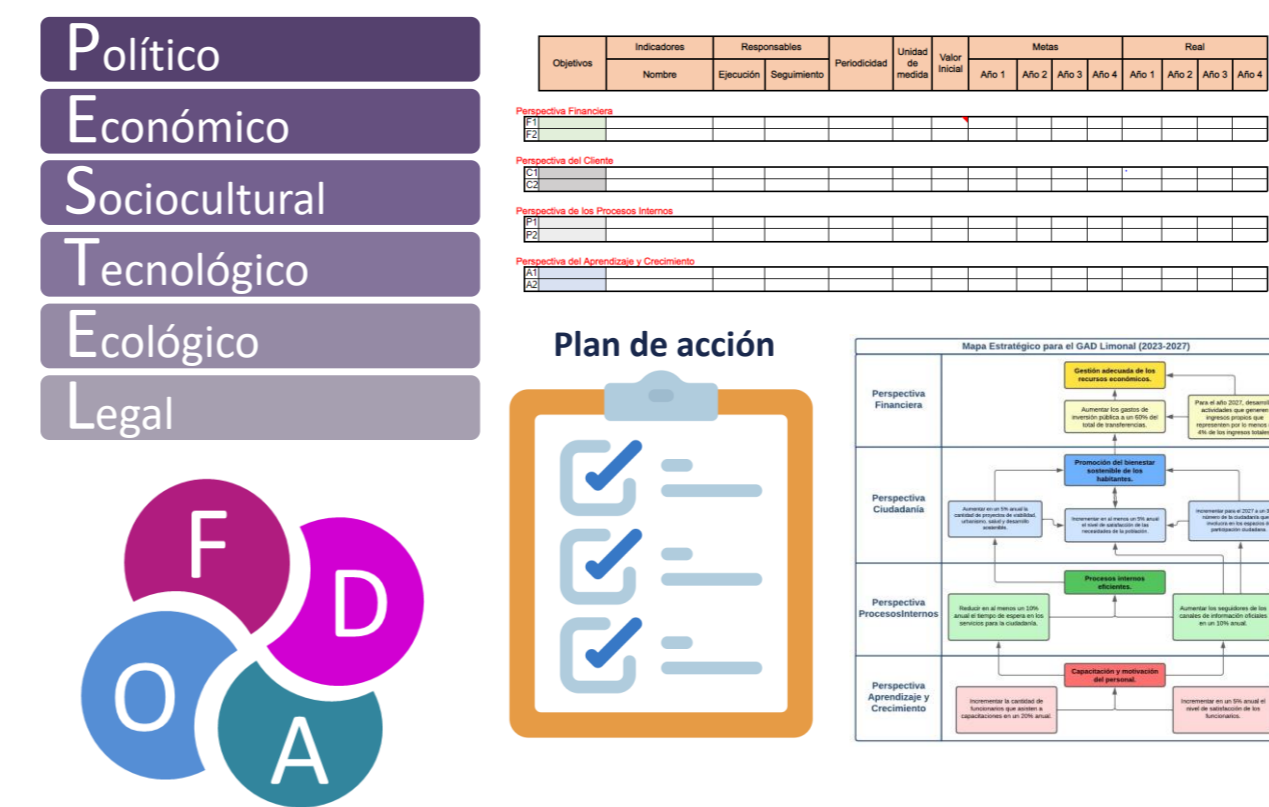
Político
Económico
Sociocultural
Tecnológico
Ecológico
Legal

F
D
O
A

| Objetivos | Indicadores | Responsables | | Periodicidad | Unidad de medida | Valor Inicial | Metas | | | | Real | | | |
|---|---|---|---|---|---|---|---|---|---|---|---|---|---|---|
| | Nombre | Ejecución | Seguimiento | | | | Año 1 | Año 2 | Año 3 | Año 4 | Año 1 | Año 2 | Año 3 | Año 4 |

Perspectiva Financiera
F1
F2

Perspectiva del Cliente
C1
C2

Perspectiva de los Procesos Internos
P1
P2

Perspectiva del Aprendizaje y Crecimiento
A1
A2

Plan de acción

Mapa Estratégico para el GAD Limonal (2023-2027)

Perspectiva Financiera
Gestión adecuada de los recursos económicos.
Aumentar los gastos de inversión pública a un 60% del total de transferencias.
Para el año 2027, desarroll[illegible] actividades que generen ingresos propios que representen por lo menos 4% de los ingresos totales

Perspectiva Ciudadanía
Promoción del bienestar sostenible de los habitantes.
Aumentar en un 5% anual la cantidad de proyectos de vialidad, urbanismo, salud y desarrollo sostenible.
Incrementar en al menos un 5% anual el nivel de satisfacción de las necesidades de la población.
Incrementar para el 2027 a un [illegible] número de la ciudadanía que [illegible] involucra en los espacios de participación ciudadana.

Perspectiva ProcesosInternos
Procesos internos eficientes.
Reducir en al menos un 10% anual el tiempo de espera en los servicios para la ciudadanía.
Aumentar los seguidores de los canales de información oficiales en un 10% anual.

Perspectiva Aprendizaje y Crecimiento
Capacitación y motivación del personal.
Incrementar la cantidad de funcionarios que asisten a capacitaciones en un 20% anual.
Incrementar en un 5% anual el nivel de satisfacción de los funcionarios.